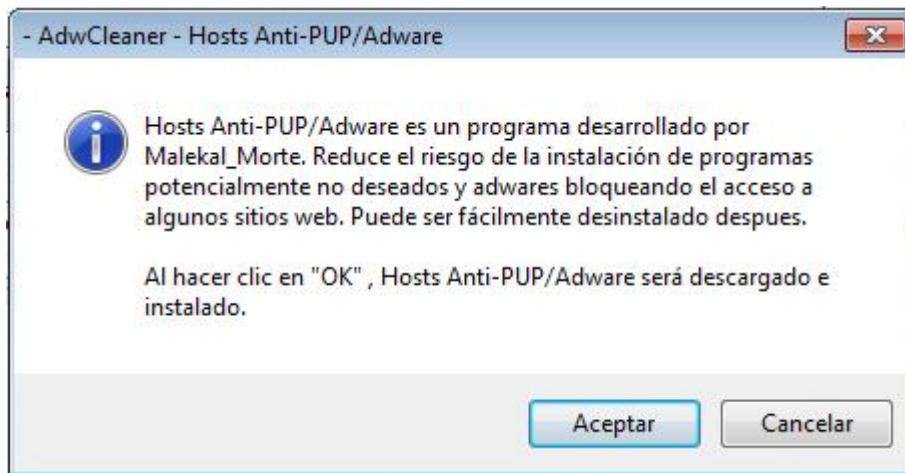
- AdwCleaner - Hosts Anti-PUP/Adware

Hosts Anti-PUP/Adware es un programa desarrollado por Malekal_Morte. Reduce el riesgo de la instalación de programas potencialmente no deseados y adwares bloqueando el acceso a algunos sitios web. Puede ser fácilmente desinstalado despues.

Al hacer clic en "OK" , Hosts Anti-PUP/Adware será descargado e instalado.

Aceptar

Cancelar